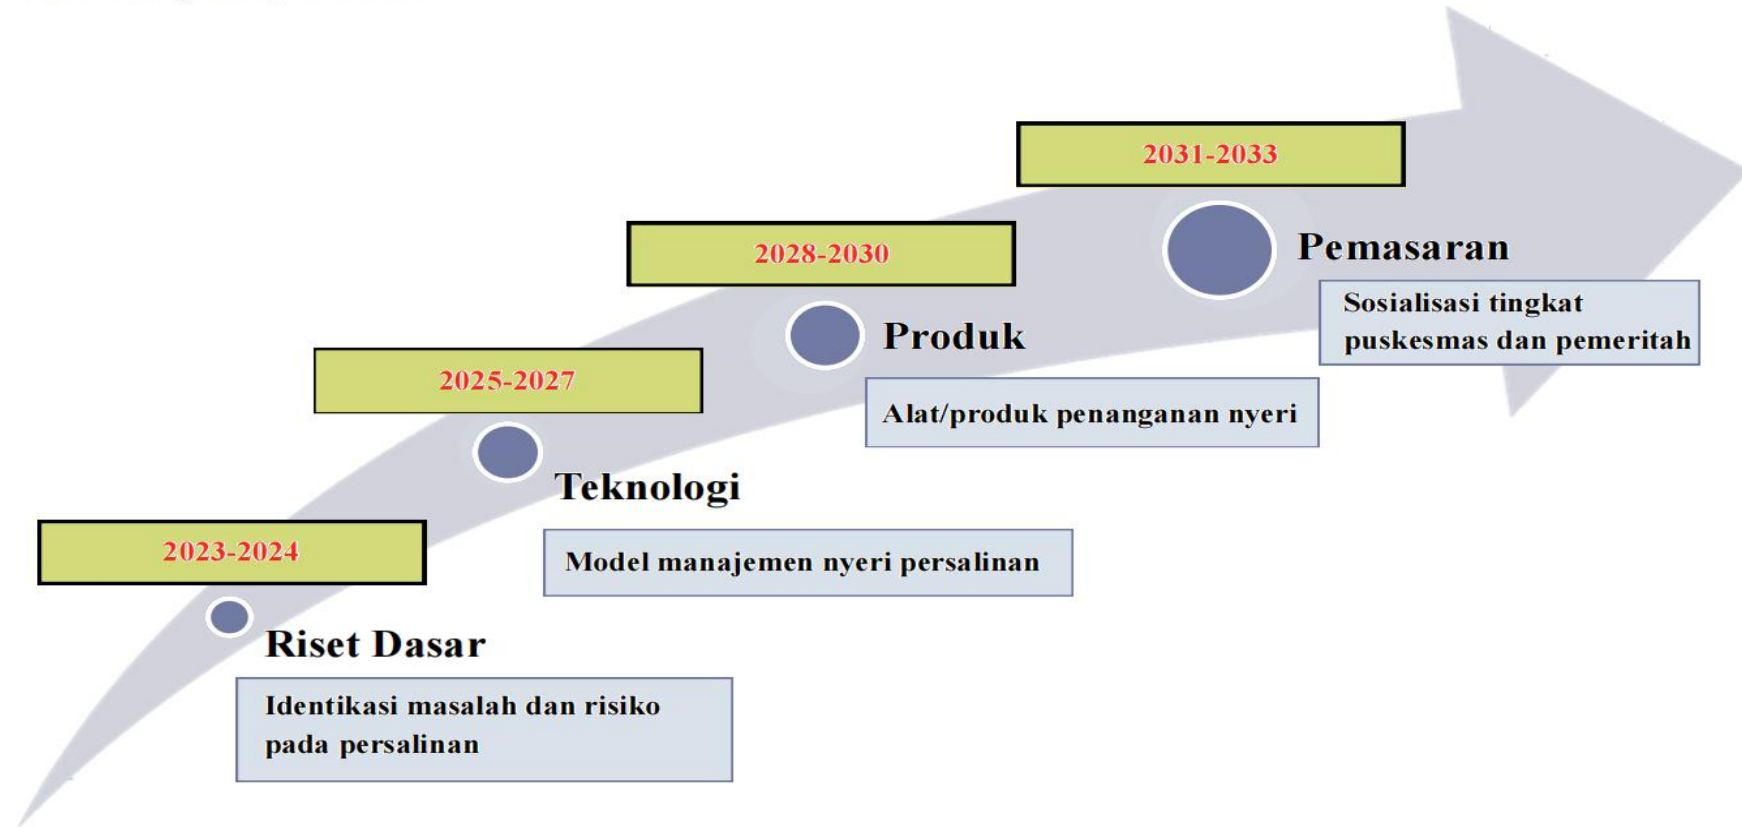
2031-2033

Pemasaran

Sosialisasi tingkat puskesmas dan pemeritah

2028-2030

Produk

Alat/produk penanganan nyeri

2025-2027

Teknologi

Model manajemen nyeri persalinan

2023-2024

Riset Dasar

Identikasi masalah dan risiko pada persalinan